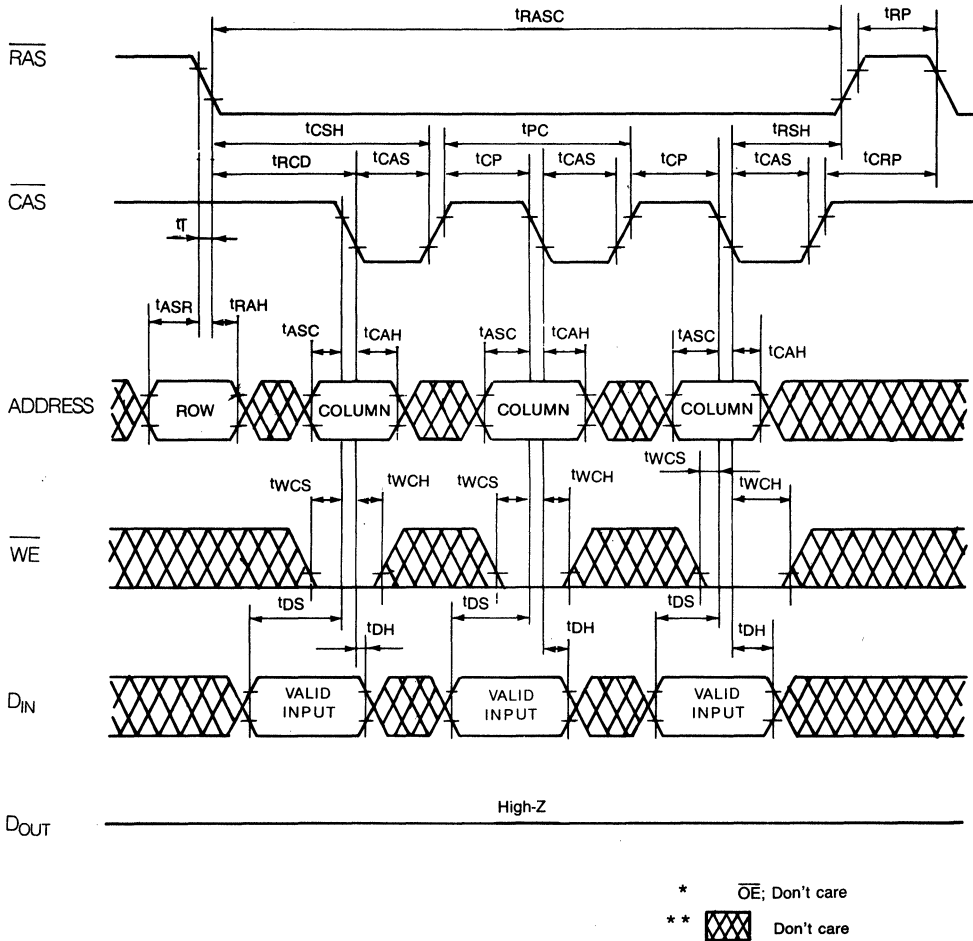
$t_{RASC}$

$t_{RP}$

$\overline{RAS}$

$t_{CSH}$

$t_{PC}$

$t_{RSH}$

$t_{RCD}$

$t_{CAS}$

$t_{CP}$

$t_{CAS}$

$t_{CP}$

$t_{CAS}$

$t_{CRP}$

$\overline{CAS}$

$t_T$

$t_{ASR}$

$t_{RAH}$

$t_{ASC}$

$t_{CAH}$

$t_{ASC}$

$t_{CAH}$

$t_{ASC}$

$t_{CAH}$

ADDRESS

ROW

COLUMN

COLUMN

COLUMN

$t_{WCS}$

$t_{WCH}$

$t_{WCS}$

$t_{WCH}$

$t_{WCS}$

$t_{WCH}$

$\overline{WE}$

$t_{DS}$

$t_{DH}$

$t_{DS}$

$t_{DH}$

$t_{DS}$

$t_{DH}$

$D_{IN}$

VALID INPUT

VALID INPUT

VALID INPUT

High-Z

$D_{OUT}$

* $\overline{OE}$; Don't care

** Don't care